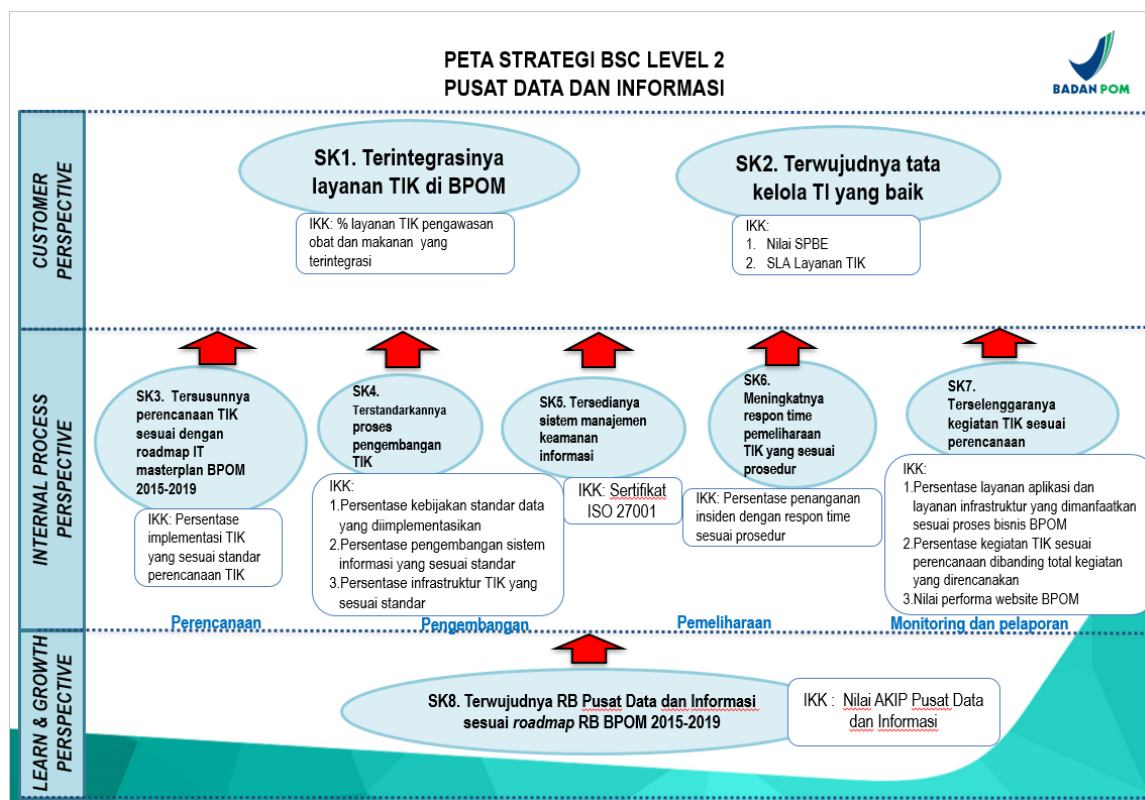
PETA STRATEGI BSC LEVEL 2
PUSAT DATA DAN INFORMASI

BADAN POM

CUSTOMER PERSPECTIVE

SK1. Terintegrasinya layanan TIK di BPOM

IKK: % layanan TIK pengawasan obat dan makanan yang terintegrasi

SK2. Terwujudnya tata kelola TI yang baik

IKK:
1. Nilai SPBE
2. SLA Layanan TIK

INTERNAL PROCESS PERSPECTIVE

SK3. Tersusunnya perencanaan TIK sesuai dengan roadmap IT masterplan BPOM 2015-2019

IKK: Persentase implementasi TIK yang sesuai standar perencanaan TIK

SK4. Terstandarkannya proses pengembangan TIK

IKK:
1.Persentase kebijakan standar data yang diimplementasikan
2.Persentase pengembangan sistem informasi yang sesuai standar
3.Persentase infrastruktur TIK yang sesuai standar

SK5. Tersedianya sistem manajemen keamanan informasi

IKK: Sertifikat ISO 27001

SK6. Meningkatnya respon time pemeliharaan TIK yang sesuai prosedur

IKK: Persentase penanganan insiden dengan respon time sesuai prosedur

SK7. Terselenggaranya kegiatan TIK sesuai perencanaan

IKK:
1.Persentase layanan aplikasi dan layanan infrastruktur yang dimanfaatkan sesuai proses bisnis BPOM
2.Persentase kegiatan TIK sesuai perencanaan dibanding total kegiatan yang direncanakan
3.Nilai performa website BPOM

Perencanaan
Pengembangan
Pemeliharaan
Monitoring dan pelaporan

LEARN & GROWTH PERSPECTIVE

SK8. Terwujudnya RB Pusat Data dan Informasi sesuai roadmap RB BPOM 2015-2019

IKK : Nilai AKIP Pusat Data dan Informasi